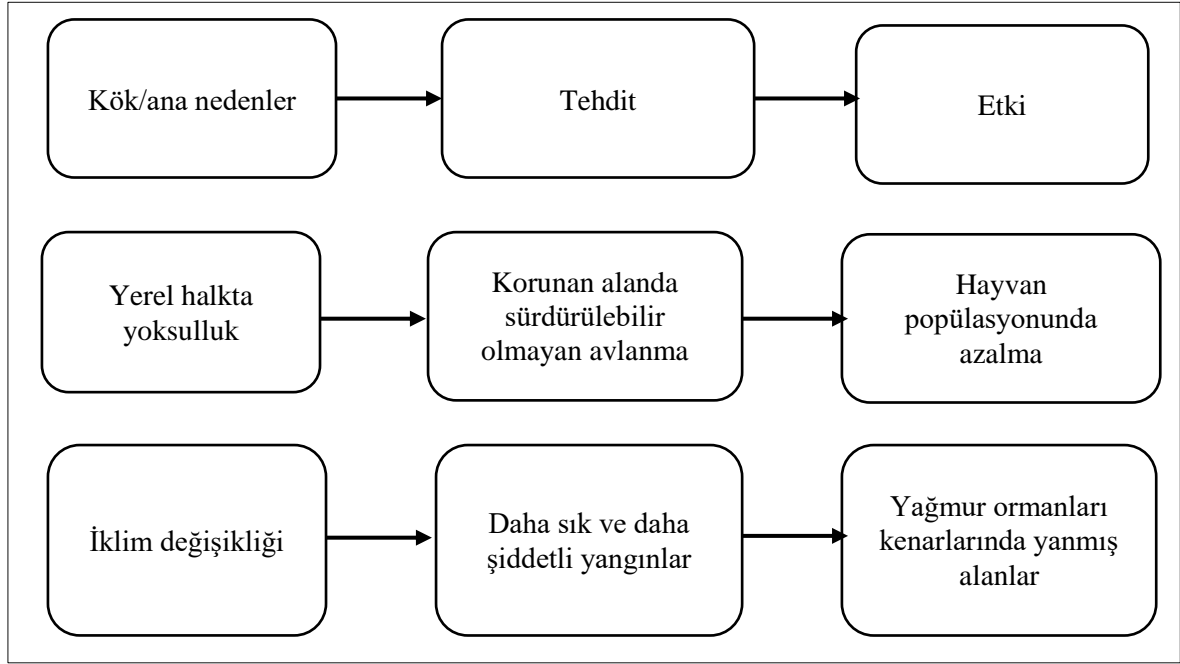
Kök/ana nedenler

Tehdit

Etki

Yerel halkta yoksulluk

Korunan alanda sürdürülebilir olmayan avlanma

Hayvan popülasyonunda azalma

İklim değişikliği

Daha sık ve daha şiddetli yangınlar

Yağmur ormanları kenarlarında yanmış alanlar